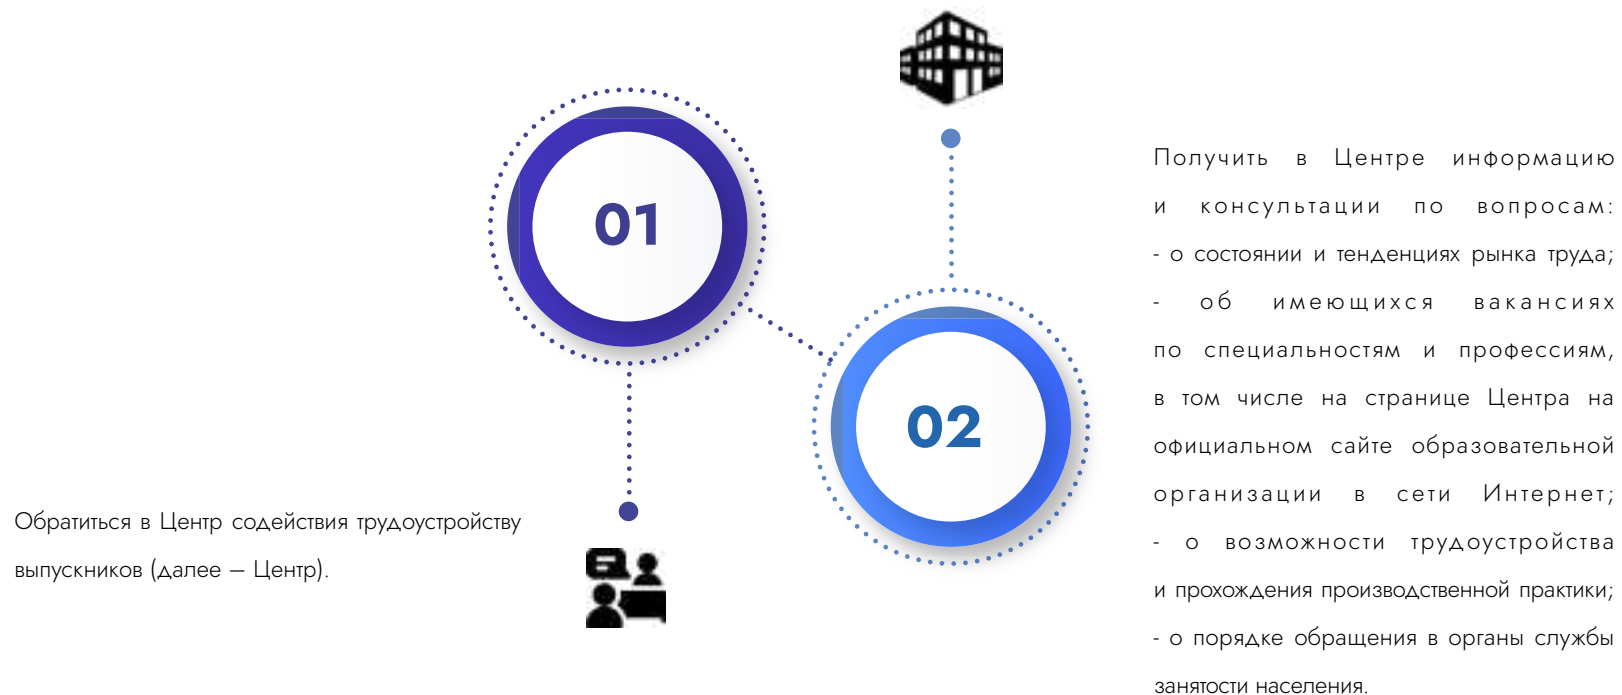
01

02

Обратиться в Центр содействия трудоустройству выпускников (далее – Центр).

Получить в Центре информацию и консультации по вопросам:
- о состоянии и тенденциях рынка труда;
- об имеющихся вакансиях по специальностям и профессиям, в том числе на странице Центра на официальном сайте образовательной организации в сети Интернет;
- о возможности трудоустройства и прохождения производственной практики;
- о порядке обращения в органы службы занятости населения.